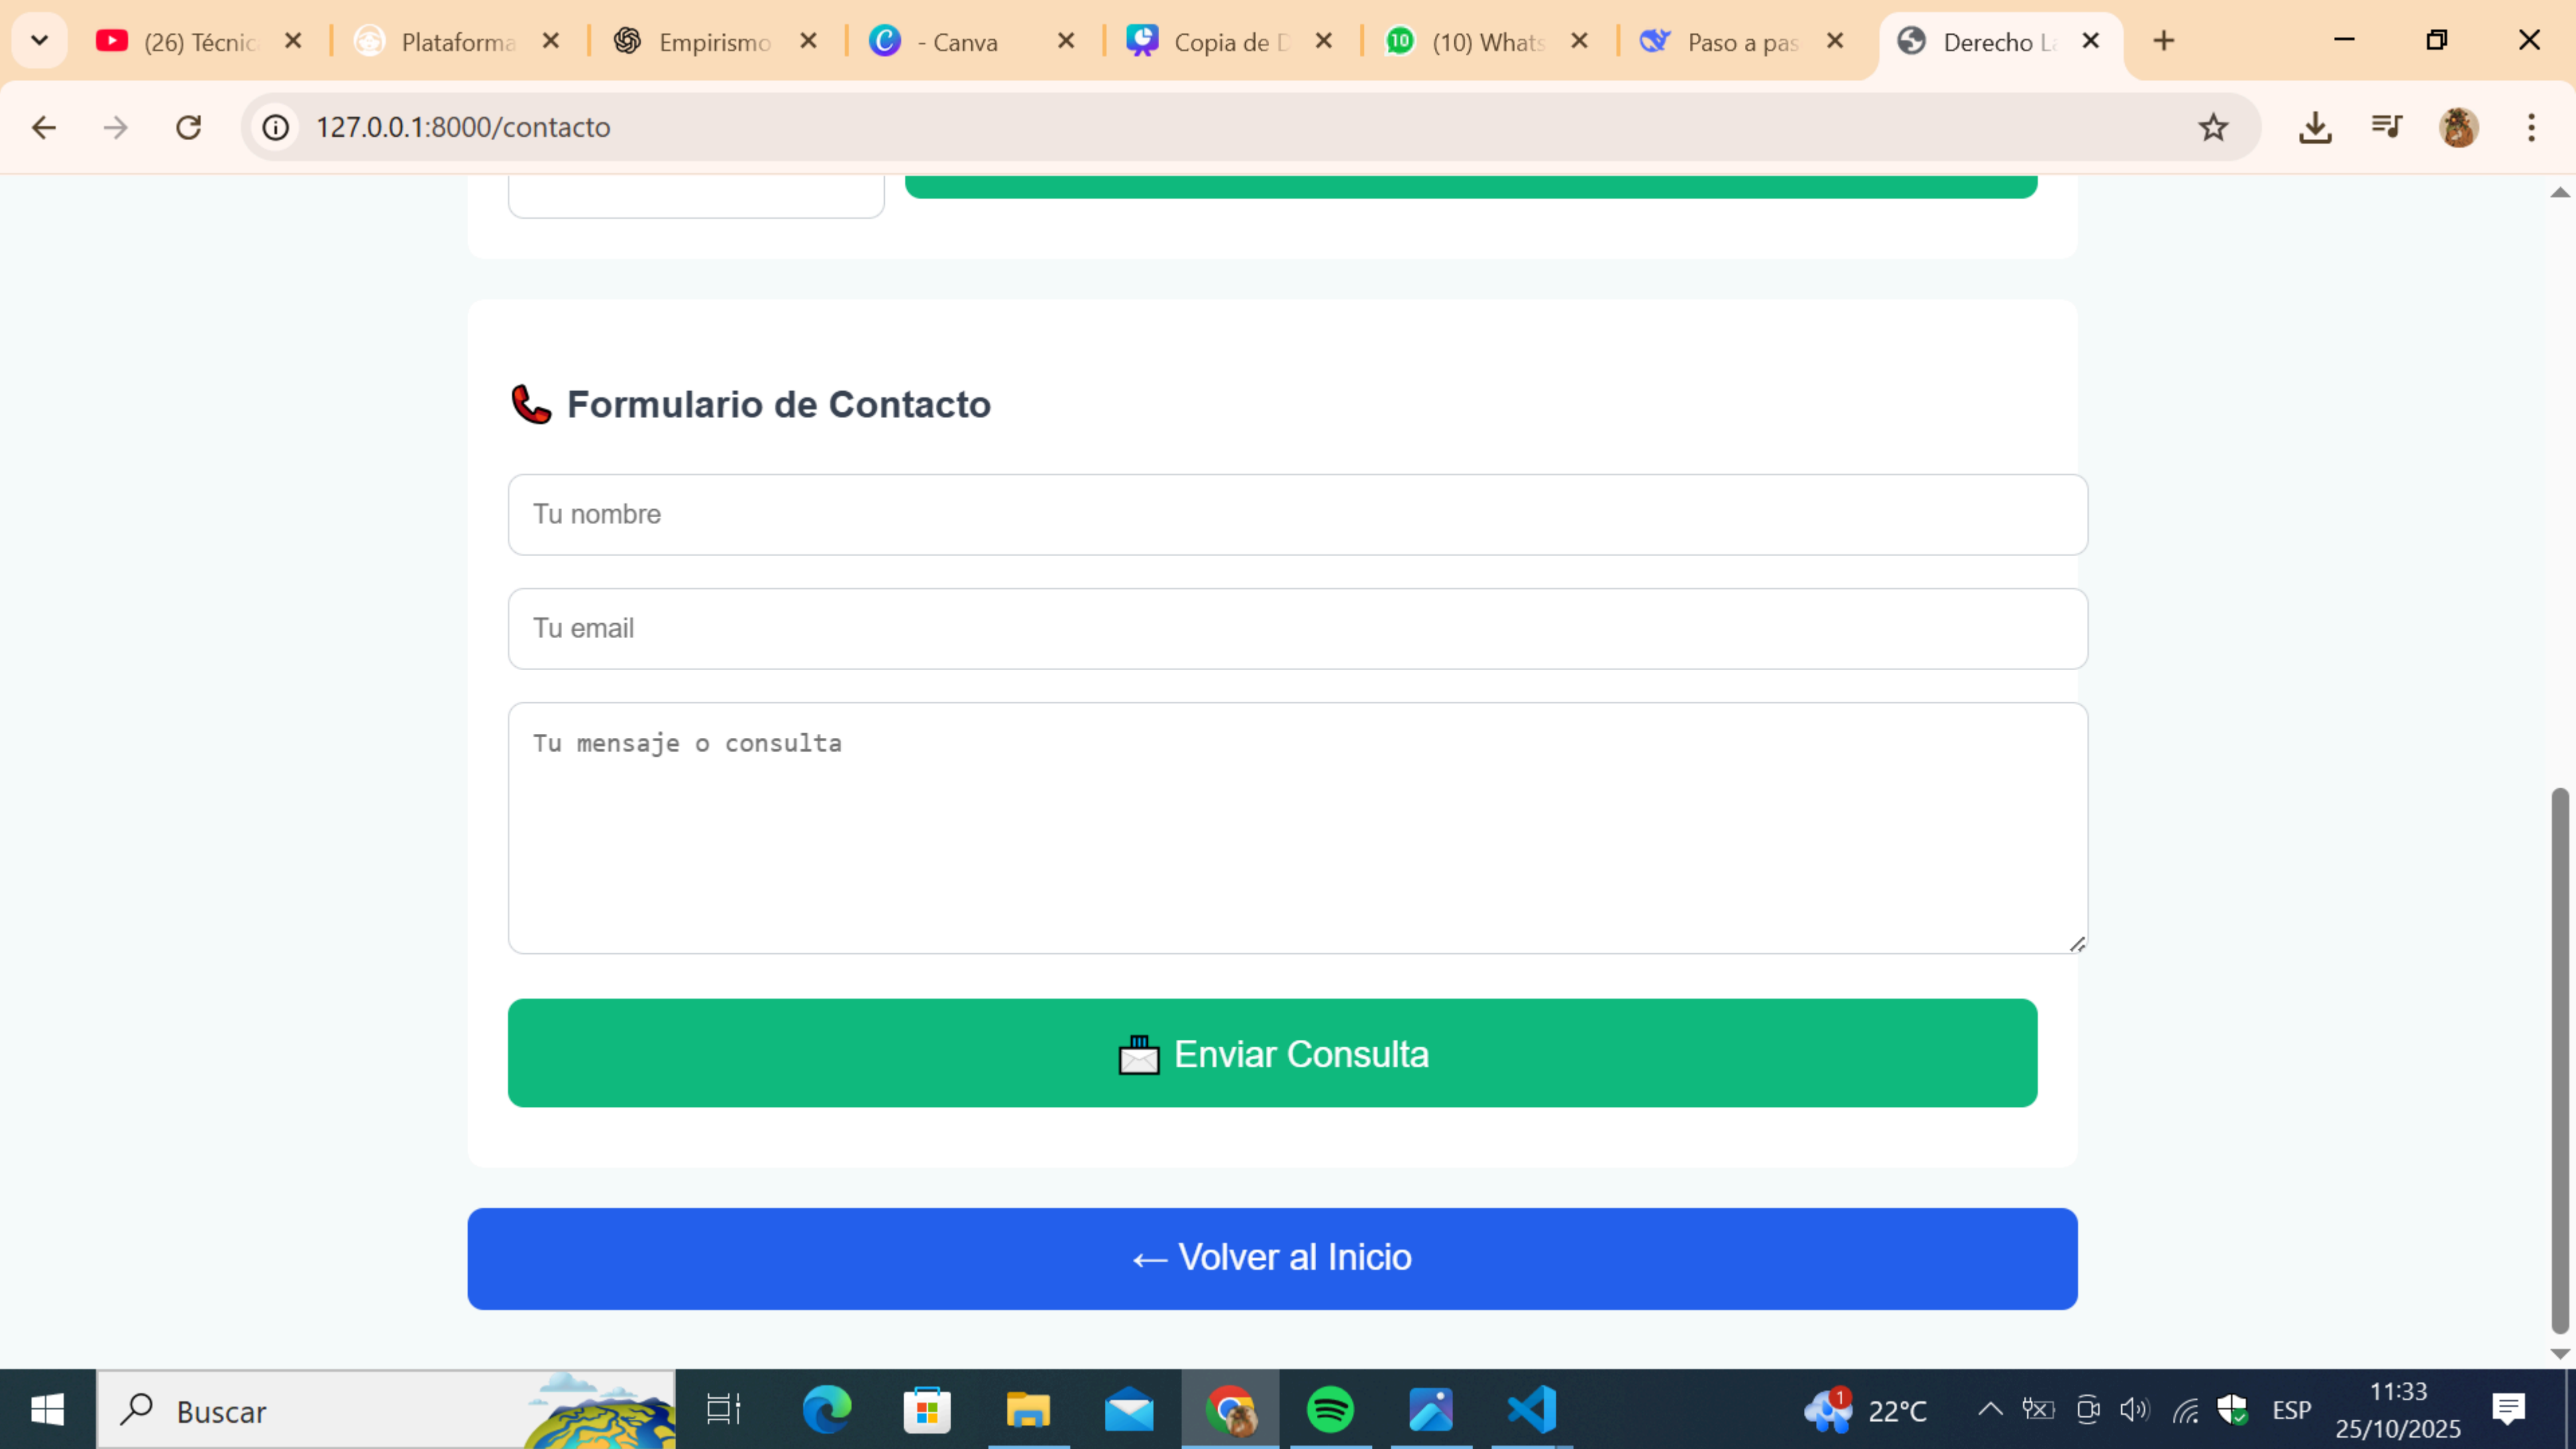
(26) Técnic ✕ Plataforma ✕ Empirismo ✕ - Canva ✕ Copia de D ✕ (10) Whats ✕ Paso a pas ✕ Derecho L ✕ +

127.0.0.1:8000/contacto

Formulario de Contacto

Tu nombre

Tu email

Tu mensaje o consulta

Enviar Consulta

← Volver al Inicio

Buscar

1

22°C

ESP

11:33
25/10/2025